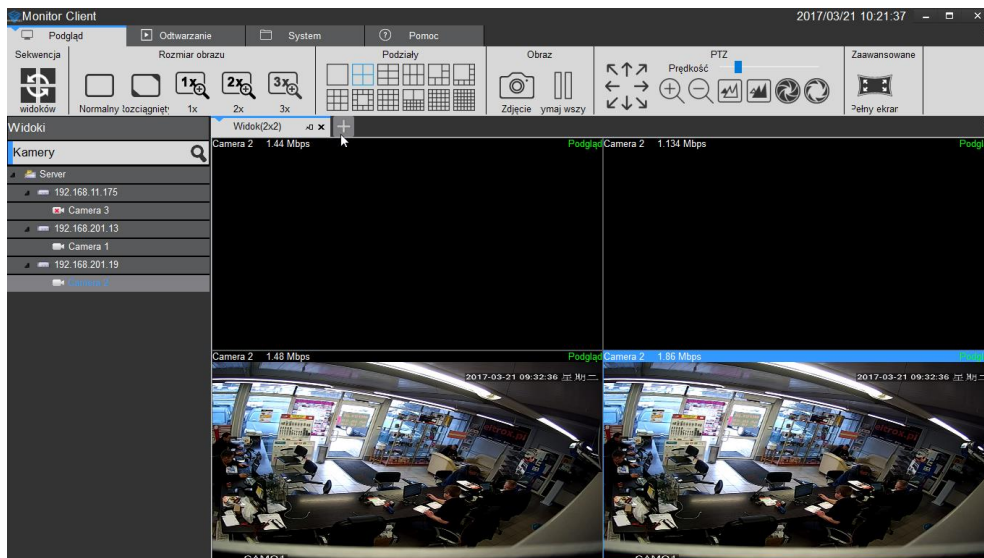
Monitor Client

2017/03/21 10:21:37

Podgląd

Odtwarzanie

System

Pomoc

Sekwencja

widoków

Rozmiar obrazu

Normalny

Rozciągnięty

1x

2x

3x

Podziały

Obraz

Zdjęcie

ymaj wszy

PTZ

Prędkość

Zaawansowane

Pełny ekran

Widoki

Kamery

Server

192.168.11.175

Camera 3

192.168.201.13

Camera 1

192.168.201.19

Camera 2

Widok(2x2)

Camera 2 1.44 Mbps

Podgląd

Camera 2 1.134 Mbps

Podgl

Camera 2 1.48 Mbps

Podgląd

Camera 2 1.86 Mbps

2017-03-21 09:32:36 星期二

2017-03-21 09:32:36 星期

CAM01

CAM01